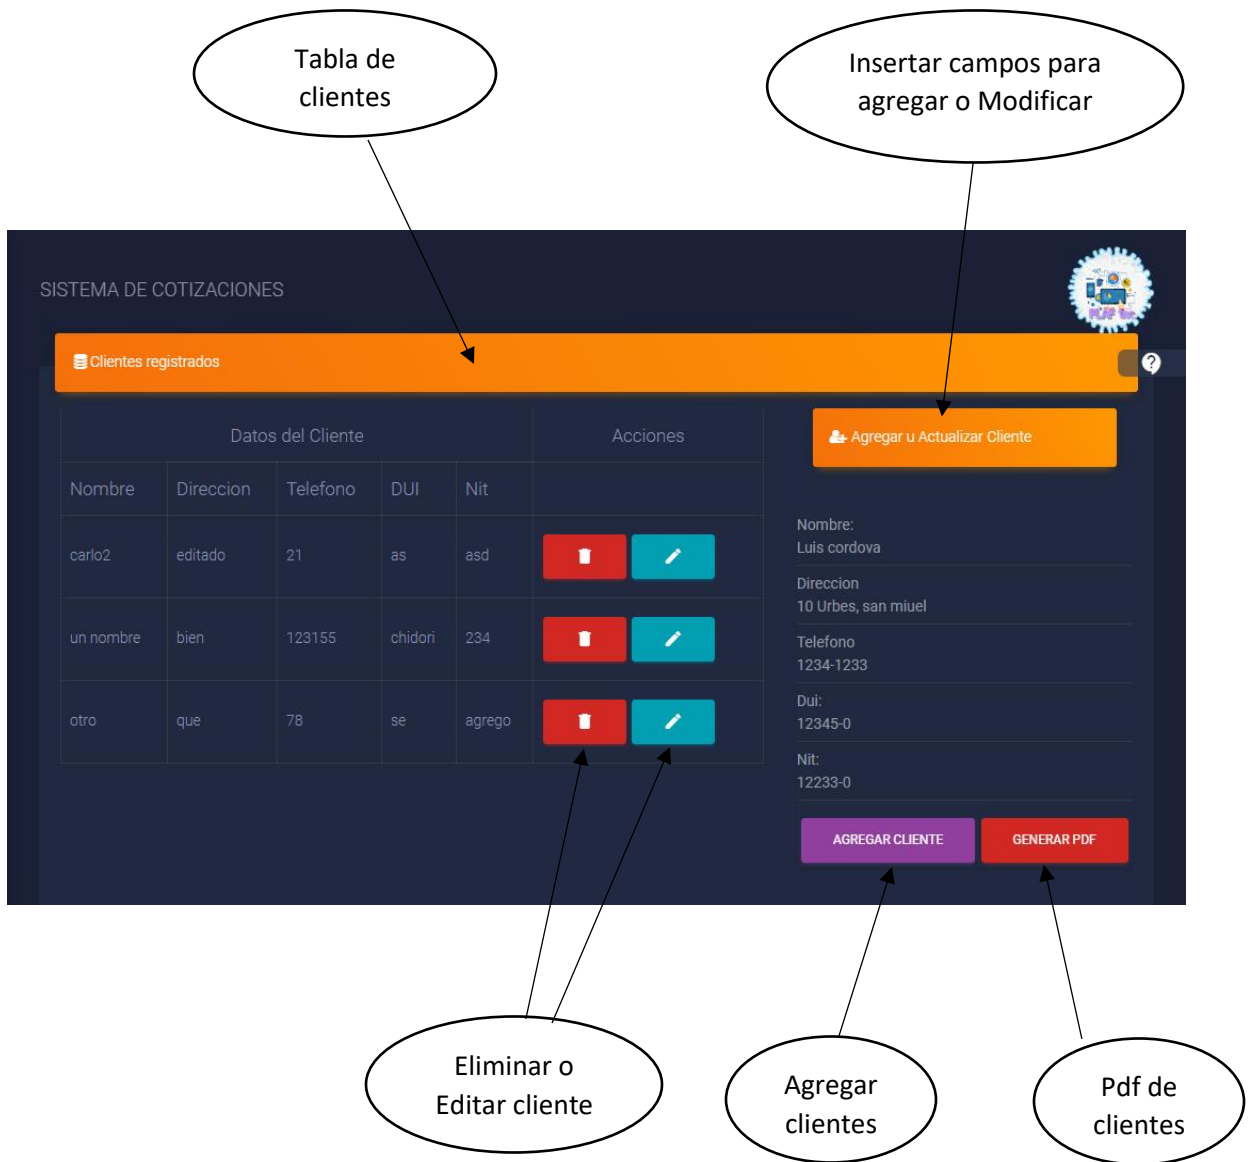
Tabla de clientes

Insertar campos para agregar o Modificar

SISTEMA DE COTIZACIONES

Clientes registrados

| Datos del Cliente | | | | | Acciones |
|---|---|---|---|---|---|
| Nombre | Direccion | Telefono | DUI | Nit | |
| carlo2 | editado | 21 | as | asd | |
| un nombre | bien | 123155 | chidori | 234 | |
| otro | que | 78 | se | agrego | |

Agregar u Actualizar Cliente

Nombre:
Luis cordova

Direccion
10 Urbes, san miuel

Telefono
1234-1233

Dui:
12345-0

Nit:
12233-0

AGREGAR CLIENTE

GENERAR PDF

Eliminar o Editar cliente

Agregar clientes

Pdf de clientes